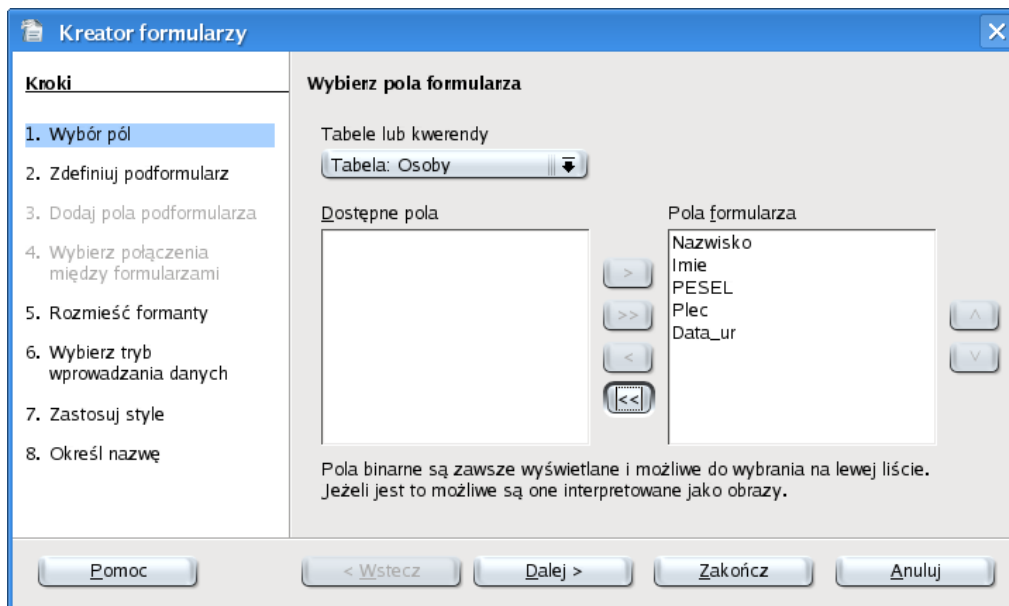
Kreator formularzy

Kroki

1. Wybór pól
2. Zdefiniuj podformularz
3. Dodaj pola podformularza
4. Wybierz połączenia między formularzami
5. Rozmieść formanty
6. Wybierz tryb wprowadzania danych
7. Zastosuj style
8. Określ nazwę

Wybierz pola formularza

Tabele lub kwerendy
Tabela: Osoby

Dostępne pola

Pola formularza
Nazwisko
Imie
PESEL
Plec
Data_ur

>
>>
<
<<

^
v

Pola binarne są zawsze wyświetlane i możliwe do wybrania na lewej liście. Jeżeli jest to możliwe są one interpretowane jako obrazy.

Pomoc
< Wstecz
Dalej >
Zakończ
Anuluj